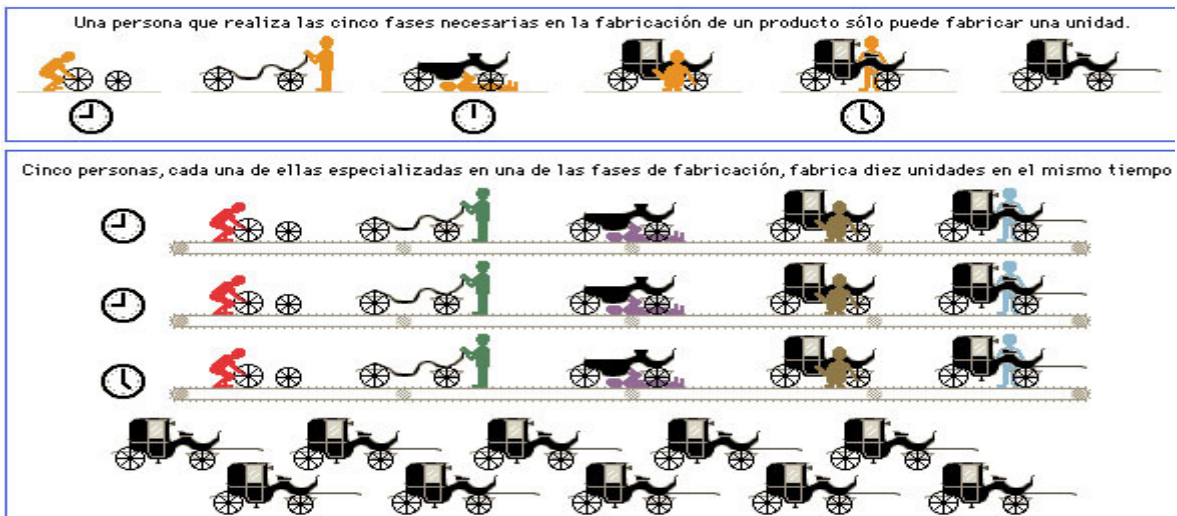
Una persona que realiza las cinco fases necesarias en la fabricación de un producto sólo puede fabricar una unidad.

Cinco personas, cada una de ellas especializadas en una de las fases de fabricación, fabrica diez unidades en el mismo tiempo